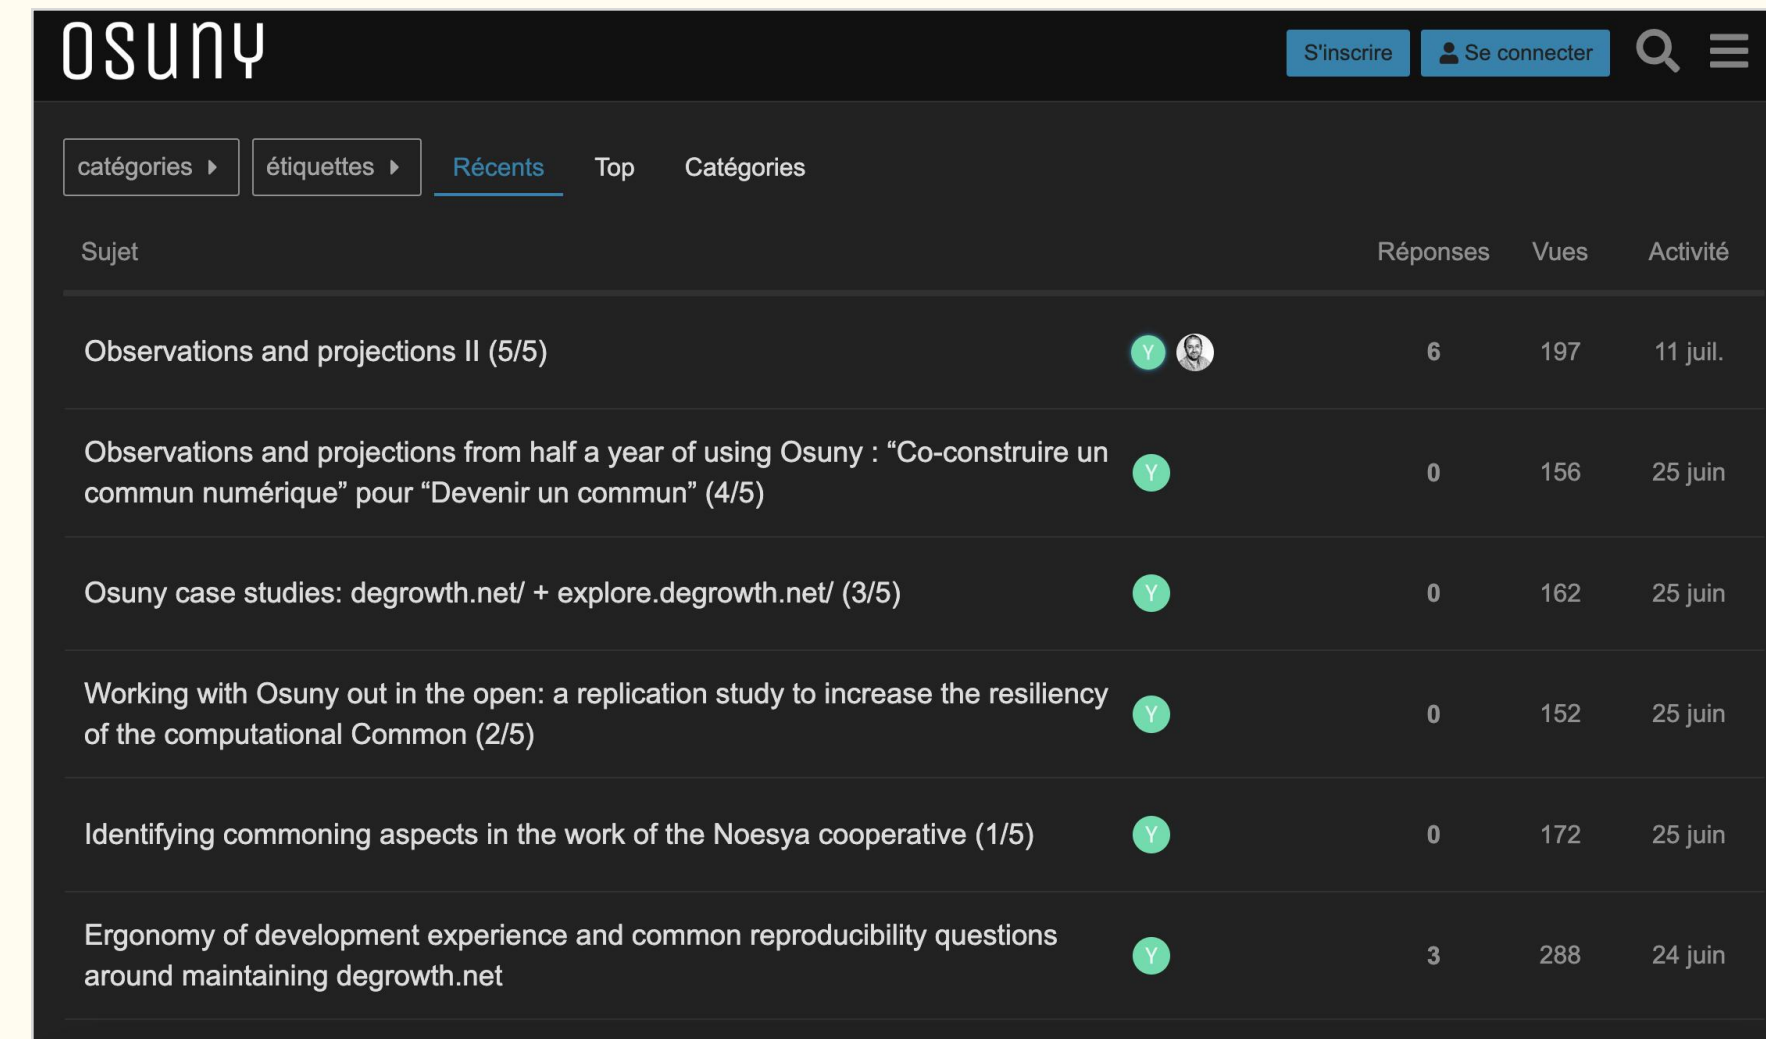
OSUNY

S'inscrire Se connecter

catégories étiquettes Récents Top Catégories

| Sujet | | Réponses | Vues | Activité |
|---|---|---|---|---|
| Observations and projections II (5/5) | Y | 6 | 197 | 11 juil. |
| Observations and projections from half a year of using Osuny : “Co-construire un commun numérique” pour “Devenir un commun” (4/5) | Y | 0 | 156 | 25 juin |
| Osuny case studies: degrowth.net/ + explore.degrowth.net/ (3/5) | Y | 0 | 162 | 25 juin |
| Working with Osuny out in the open: a replication study to increase the resiliency of the computational Common (2/5) | Y | 0 | 152 | 25 juin |
| Identifying commoning aspects in the work of the Noesya cooperative (1/5) | Y | 0 | 172 | 25 juin |
| Ergonomy of development experience and common reproducibility questions around maintaining degrowth.net | Y | 3 | 288 | 24 juin |